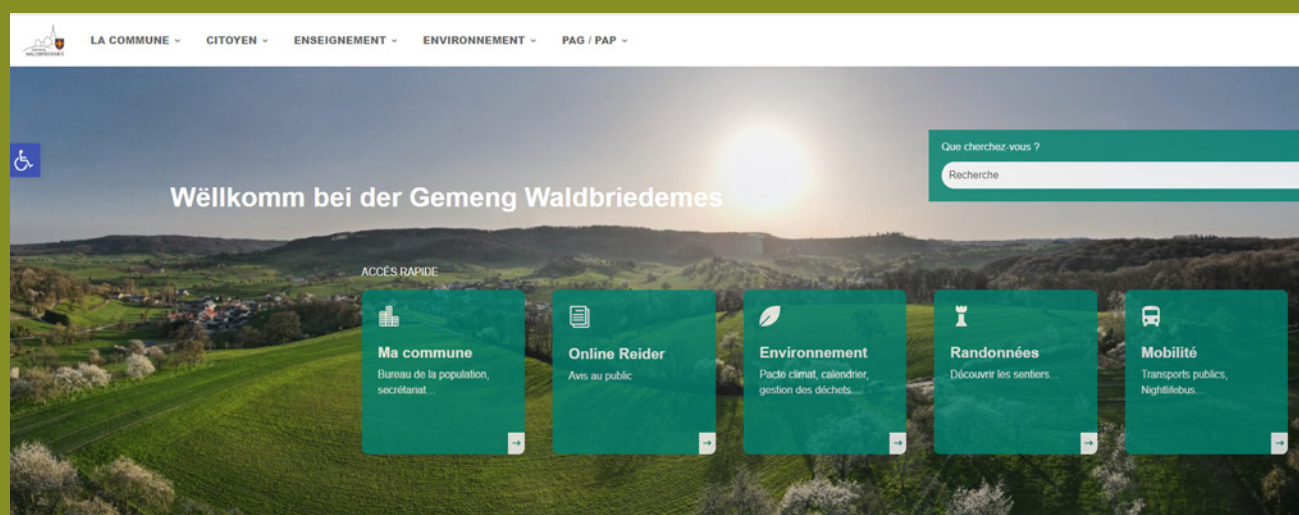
WALDBRIEDEMES

LA COMMUNE ⌄ CITOYEN ⌄ ENSEIGNEMENT ⌄ ENVIRONNEMENT ⌄ PAG / PAP ⌄

Que cherchez-vous ?

Recherche

Wëllkomm bei der Gemeng Waldbriedemes

ACCÈS RAPIDE

Ma commune
Bureau de la population, secrétariat...

Online Reider
Avis au public

Environnement
Pacte climat, calendrier, gestion des déchets...

Randonnées
Découvrir les sentiers...

Mobilité
Transports publics, Nightlifebus...